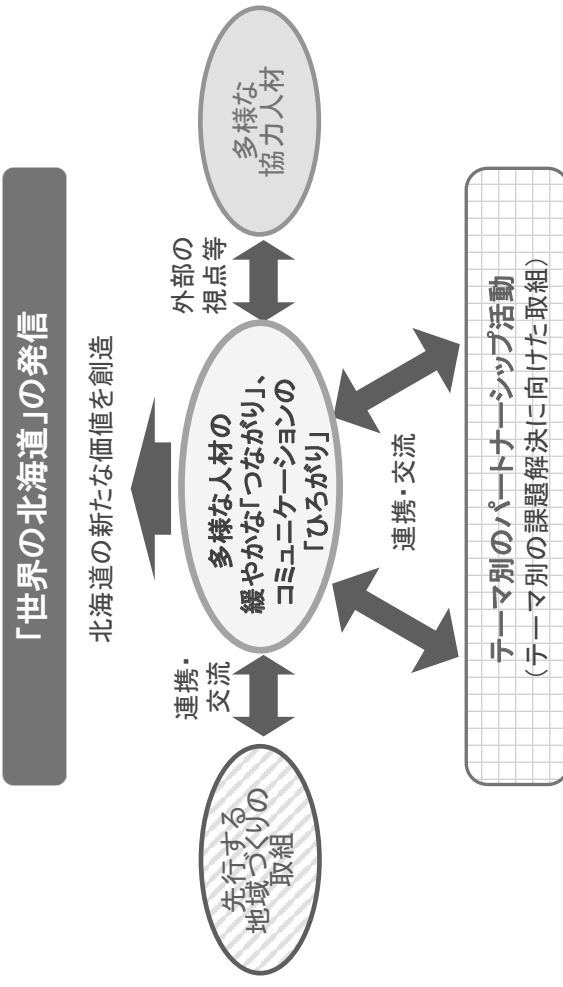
「世界の北海道」の発信

北海道の新たな価値を創造

多様な協力人材

外部の視点等

多様な人材の緩やかな「つながり」、コミュニケーションの「ひろがり」

連携・交流

先行する地域づくりの取組

連携・交流

テーマ別のパートナーシップ活動
（テーマ別の課題解決に向けた取組）